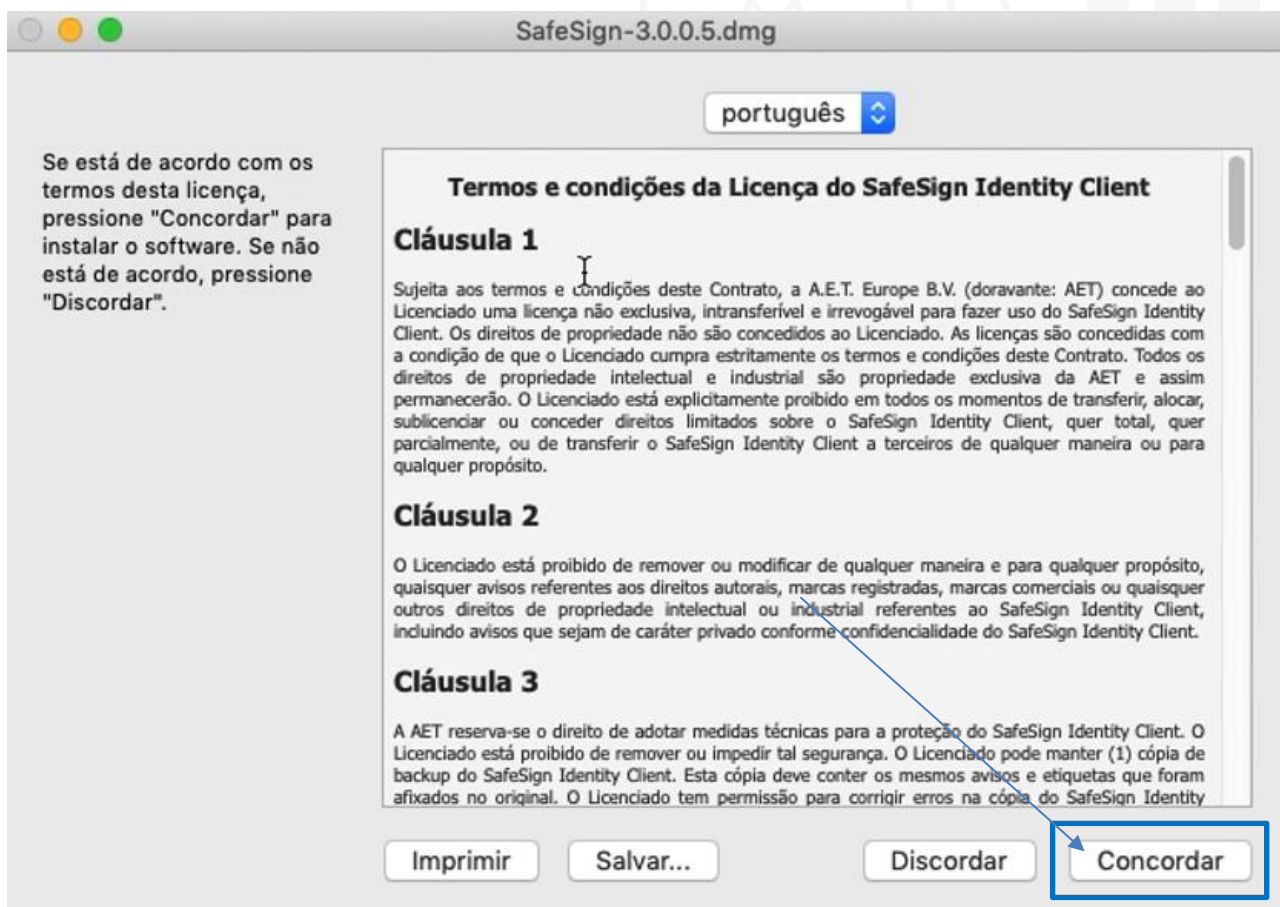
SafeSign-3.0.0.5.dmg

português

Se está de acordo com os termos desta licença, pressione "Concordar" para instalar o software. Se não está de acordo, pressione "Discordar".

Termos e condições da Licença do SafeSign Identity Client

Cláusula 1

Sujeita aos termos e condições deste Contrato, a A.E.T. Europe B.V. (doravante: AET) concede ao Licenciado uma licença não exclusiva, intransferível e irrevogável para fazer uso do SafeSign Identity Client. Os direitos de propriedade não são concedidos ao Licenciado. As licenças são concedidas com a condição de que o Licenciado cumpra estritamente os termos e condições deste Contrato. Todos os direitos de propriedade intelectual e industrial são propriedade exclusiva da AET e assim permanecerão. O Licenciado está explicitamente proibido em todos os momentos de transferir, alocar, sublicenciar ou conceder direitos limitados sobre o SafeSign Identity Client, quer total, quer parcialmente, ou de transferir o SafeSign Identity Client a terceiros de qualquer maneira ou para qualquer propósito.

Cláusula 2

O Licenciado está proibido de remover ou modificar de qualquer maneira e para qualquer propósito, quaisquer avisos referentes aos direitos autorais, marcas registradas, marcas comerciais ou quaisquer outros direitos de propriedade intelectual ou industrial referentes ao SafeSign Identity Client, incluindo avisos que sejam de caráter privado conforme confidencialidade do SafeSign Identity Client.

Cláusula 3

A AET reserva-se o direito de adotar medidas técnicas para a proteção do SafeSign Identity Client. O Licenciado está proibido de remover ou impedir tal segurança. O Licenciado pode manter (1) cópia de backup do SafeSign Identity Client. Esta cópia deve conter os mesmos avisos e etiquetas que foram afixados no original. O Licenciado tem permissão para corrigir erros na cópia do SafeSign Identity

Imprimir Salvar... Discordar Concordar